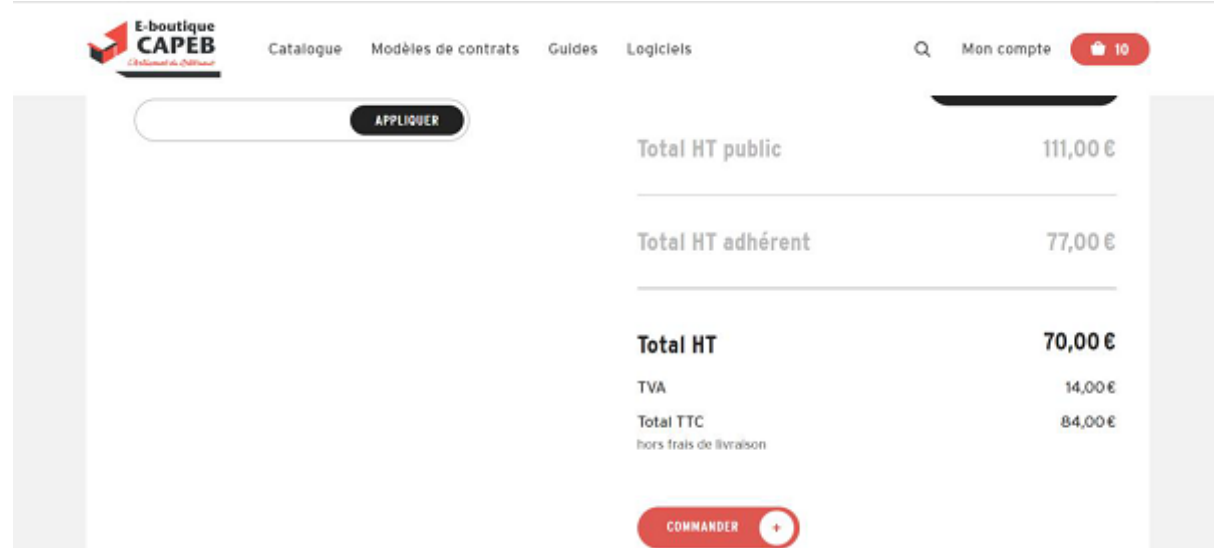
E-boutique CAPEB
L'Artisanat du Bâtiment

Catalogue Modèles de contrats Guides Logiciels

Mon compte 10

APPLIQUER

Total HT public 111,00 €

Total HT adhérent 77,00 €

Total HT 70,00 €

TVA 14,00€

Total TTC 84,00€
hors frais de livraison

COMMANDER +